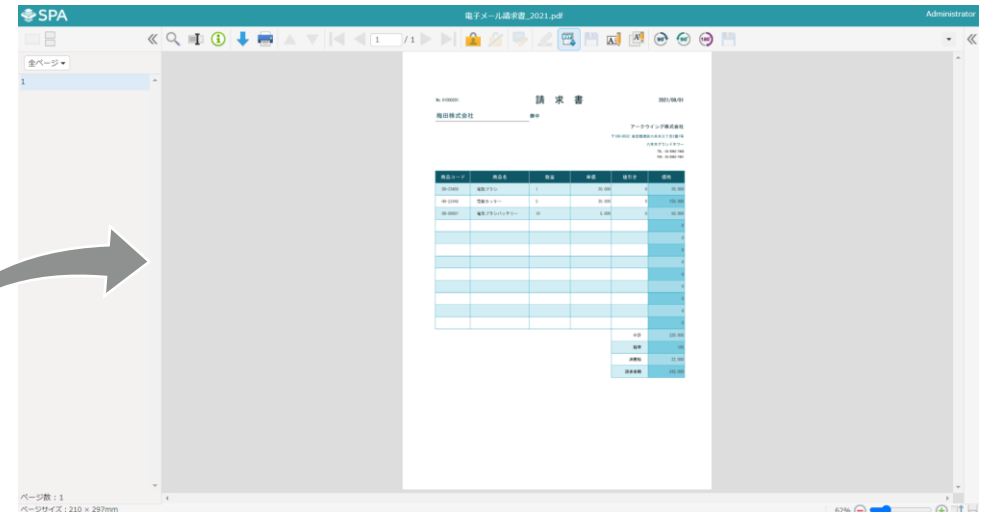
SPA

電子メール請求書_2021.pdf

Administrator

/ 1

全ページ

1

請 求 書

2021/08/01

梅田株式会社

御中

アークウィング株式会社

| 商品コード | 商品名 | 数量 | 単価 | 値引き | 金額 |
|---|---|---|---|---|---|
| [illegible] | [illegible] | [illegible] | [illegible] | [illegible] | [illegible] |
| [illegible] | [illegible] | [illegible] | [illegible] | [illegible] | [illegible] |
| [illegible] | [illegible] | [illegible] | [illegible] | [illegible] | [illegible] |

ページ数：1

ページサイズ：210 × 297mm

62%